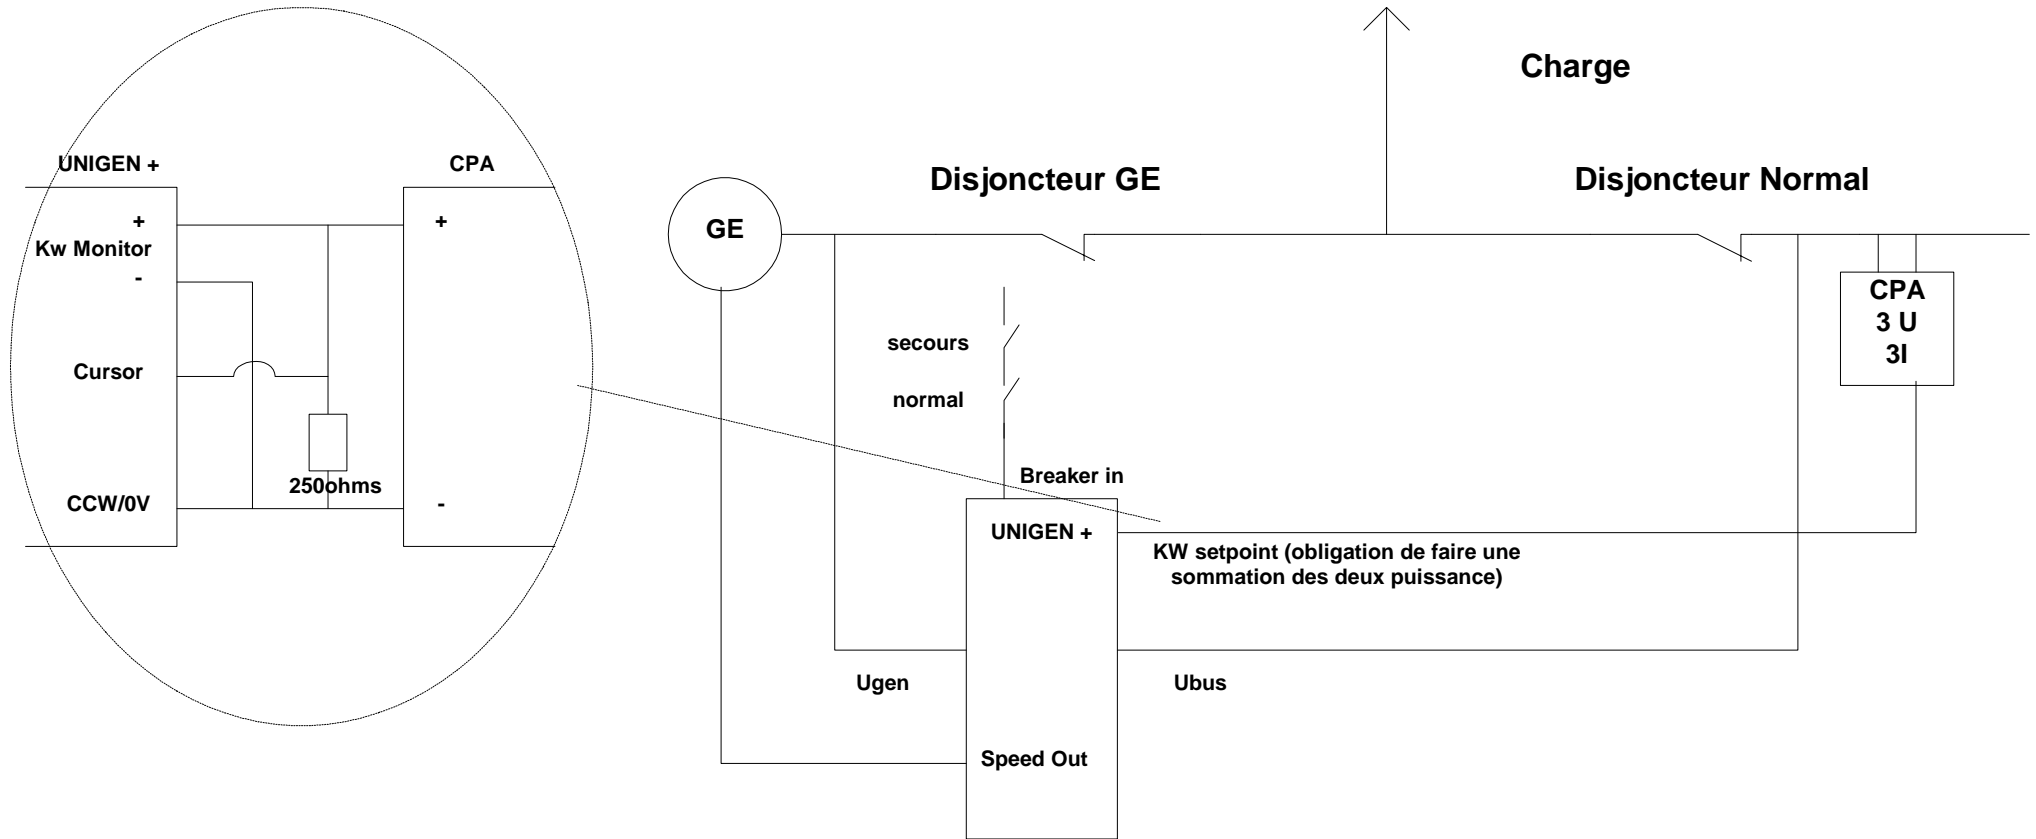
Charge

UNIGEN +

CPA

Disjoncteur GE

Disjoncteur Normal

+

Kw Monitor

-

+

GE

CPA
3 U
3I

secours

Cursor

normal

Breaker in

CCW/0V

250ohms

-

UNIGEN +

KW setpoint (obligation de faire une sommation des deux puissance)

Ugen

Ubus

Speed Out